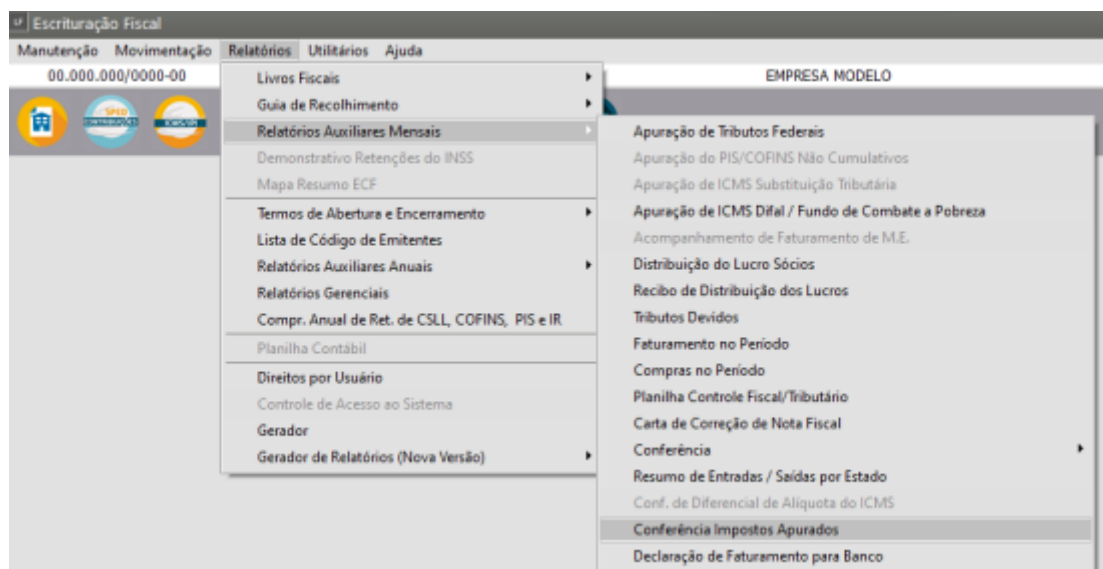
Escrituração Fiscal

Manutenção Movimentação Relatórios Utilitários Ajuda

00.000.000/0000-00

EMPRESA MODELO

SPED CONTRIBUIÇÕES

Livros Fiscais
Guia de Recolhimento
Relatórios Auxiliares Mensais
Demonstrativo Retenções do INSS
Mapa Resumo ECF
Termos de Abertura e Encerramento
Lista de Código de Emitentes
Relatórios Auxiliares Anuais
Relatórios Gerenciais
Compr. Anual de Ret. de CSLL, COFINS, PIS e IR
Planilha Contábil
Direitos por Usuário
Controle de Acesso ao Sistema
Gerador
Gerador de Relatórios (Nova Versão)

Apuração de Tributos Federais
Apuração do PIS/COFINS Não Cumulativos
Apuração de ICMS Substituição Tributária
Apuração de ICMS Difal / Fundo de Combate a Pobreza
Acompanhamento de Faturamento de M.E.
Distribuição do Lucro Sócios
Recibo de Distribuição dos Lucros
Tributos Devidos
Faturamento no Período
Compras no Período
Planilha Controle Fiscal/Tributário
Carta de Correção de Nota Fiscal
Conferência
Resumo de Entradas / Saídas por Estado
Conf. de Diferencial de Alíquota do ICMS
Conferência Impostos Apurados
Declaração de Faturamento para Banco